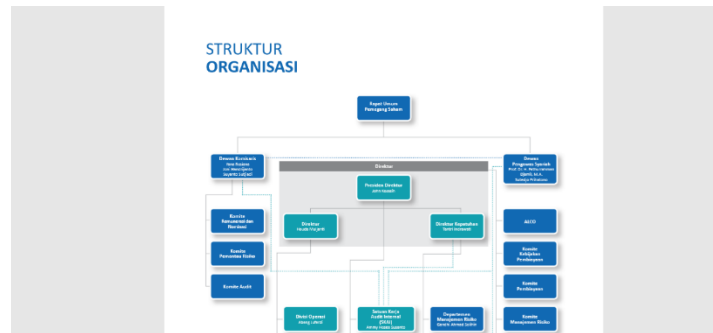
STRUKTUR
ORGANISASI

Rapat Umum Pemegang Saham

Dewan Komisaris
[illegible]

Direksi

Presiden Direktur
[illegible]

Direktur
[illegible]

Direktur Kepatuhan
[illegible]

Dewan Pengawas Syariah
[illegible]

Komite Remunerasi dan Nominasi

Komite Pemantau Risiko

Komite Audit

ALCO

Komite Kebijakan Pembiayaan

Komite Pembiayaan

Komite Manajemen Risiko

Divisi Operasi
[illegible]

Satuan Kerja Audit Internal (SKAI)
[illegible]

Departemen Manajemen Risiko
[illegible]